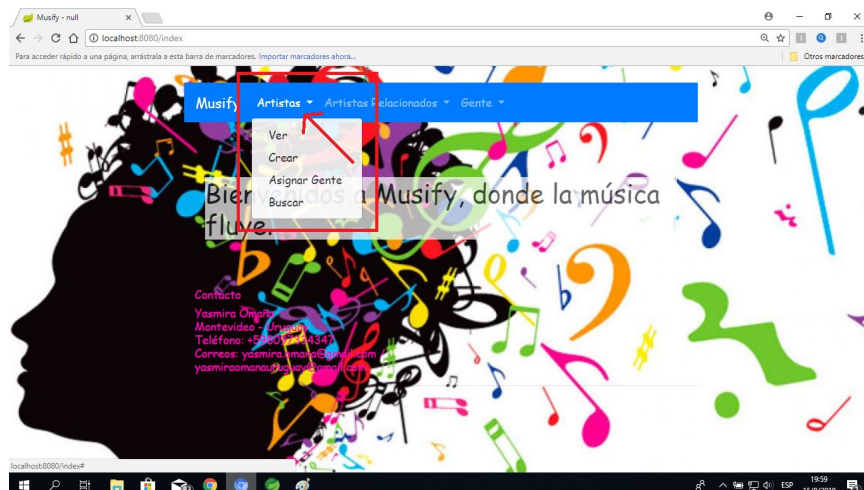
Musify - null

localhost:8080/index

Para acceder rápido a una página, arrástrala a esta barra de marcadores. Importar marcadores ahora...

Otros marcadores

Musify Artistas Artistas Relacionados Gente

Ver
Crear
Asignar Gente
Buscar

Bienvenidos a Musify, donde la música fluye.

Contacto
Yasmira Omaña
Montevideo - Uruguay
Teléfono: +59809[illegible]4347
Correos: yasmira.omana@gmail.com
yasmiraomanauruguay@gmail.com

localhost:8080/index#

ESP 19:59